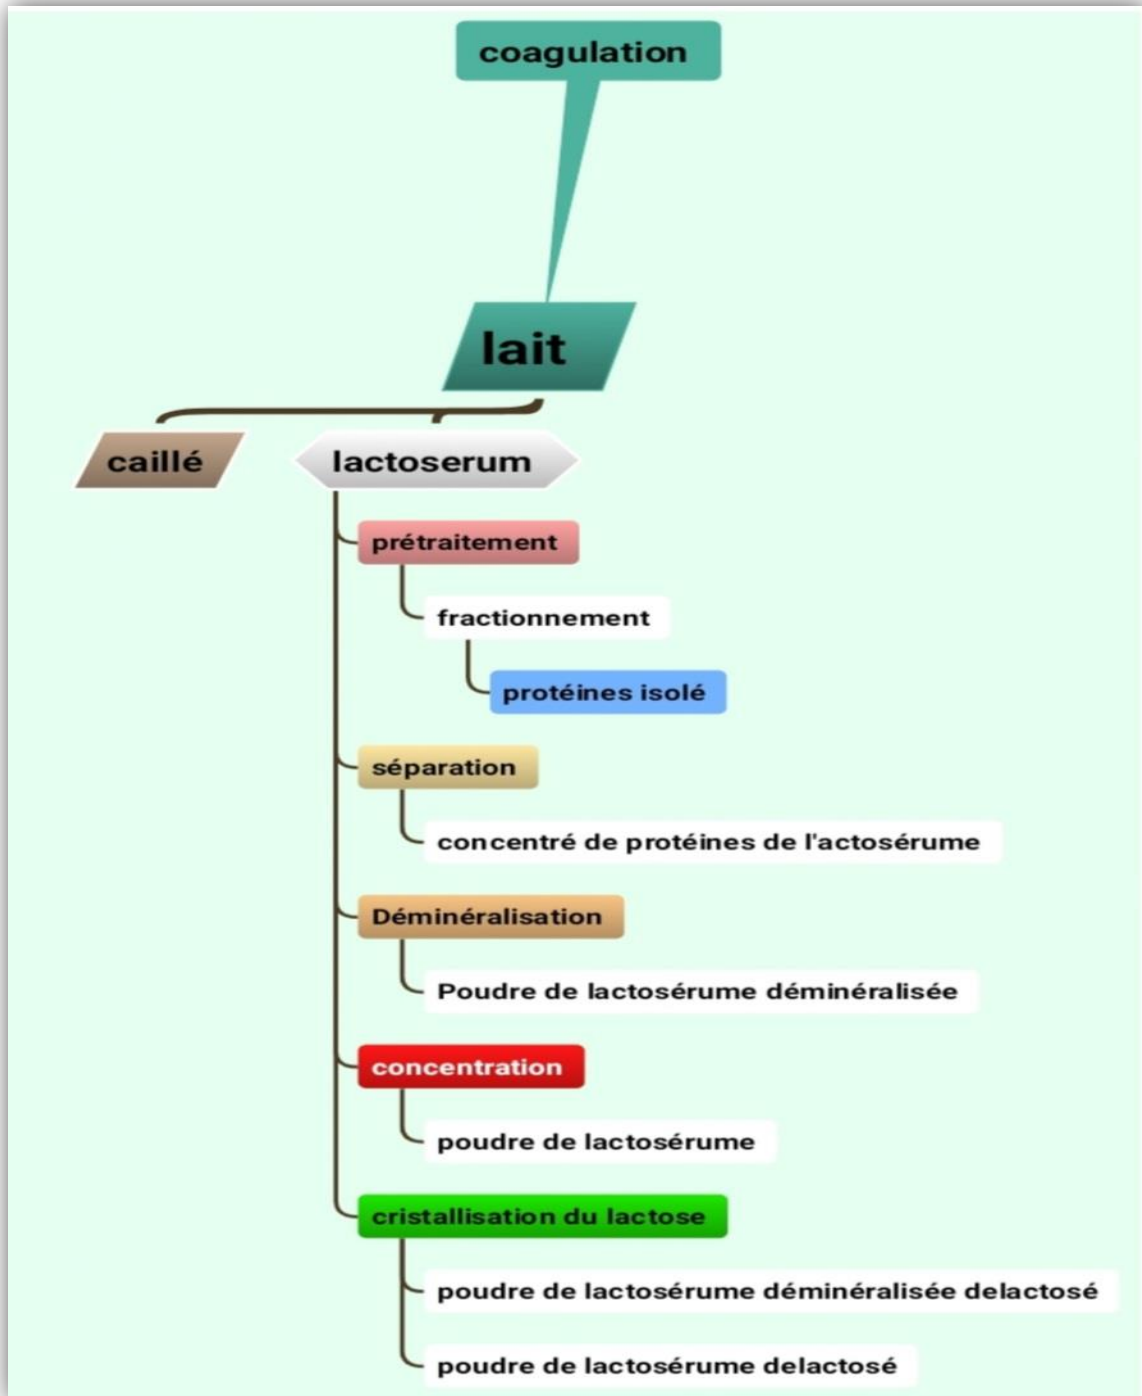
coagulation

lait

caillé

lactoserum

prétraitement

fractionnement

protéines isolé

séparation

concentré de protéines de l'actosérume

Déminéralisation

Poudre de lactosérume déminéralisée

concentration

poudre de lactosérume

cristallisation du lactose

poudre de lactosérume déminéralisée delactosé

poudre de lactosérume delactosé